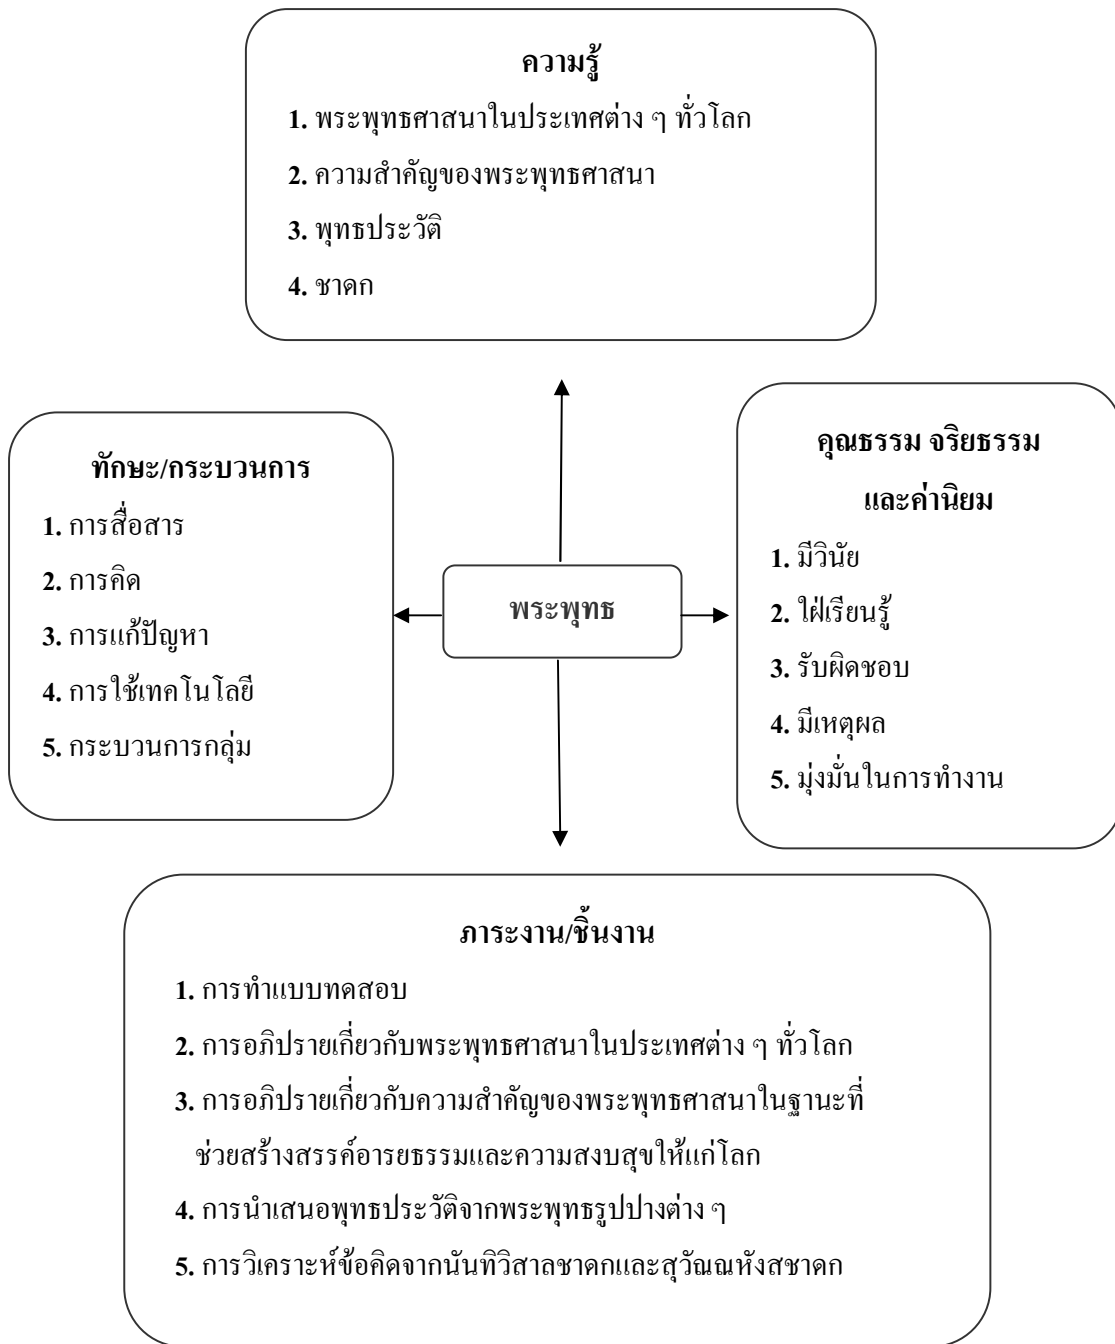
ความรู้

1. พระพุทธศาสนาในประเทศต่าง ๆ ทั่วโลก
2. ความสำคัญของพระพุทธศาสนา
3. พุทธประวัติ
4. ชาดก

ทักษะ/กระบวนการ

1. การสื่อสาร
2. การคิด
3. การแก้ปัญหา
4. การใช้เทคโนโลยี
5. กระบวนการกลุ่ม

พระพุทธ

คุณธรรม จริยธรรม และค่านิยม

1. มีวินัย
2. ใฝ่เรียนรู้
3. รับผิดชอบ
4. มีเหตุผล
5. มุ่งมั่นในการทำงาน

ภาระงาน/ชิ้นงาน

1. การทำแบบทดสอบ
2. การอภิปรายเกี่ยวกับพระพุทธศาสนาในประเทศต่าง ๆ ทั่วโลก
3. การอภิปรายเกี่ยวกับความสำคัญของพระพุทธศาสนาในฐานะที่ช่วยสร้างสรรค์อารยธรรมและความสงบสุขให้แก่โลก
4. การนำเสนอพุทธประวัติจากพระพุทธรูปปางต่าง ๆ
5. การวิเคราะห์ข้อคิดจากนันทิวิสาลชาดกและสุวัณณหังสชาดก